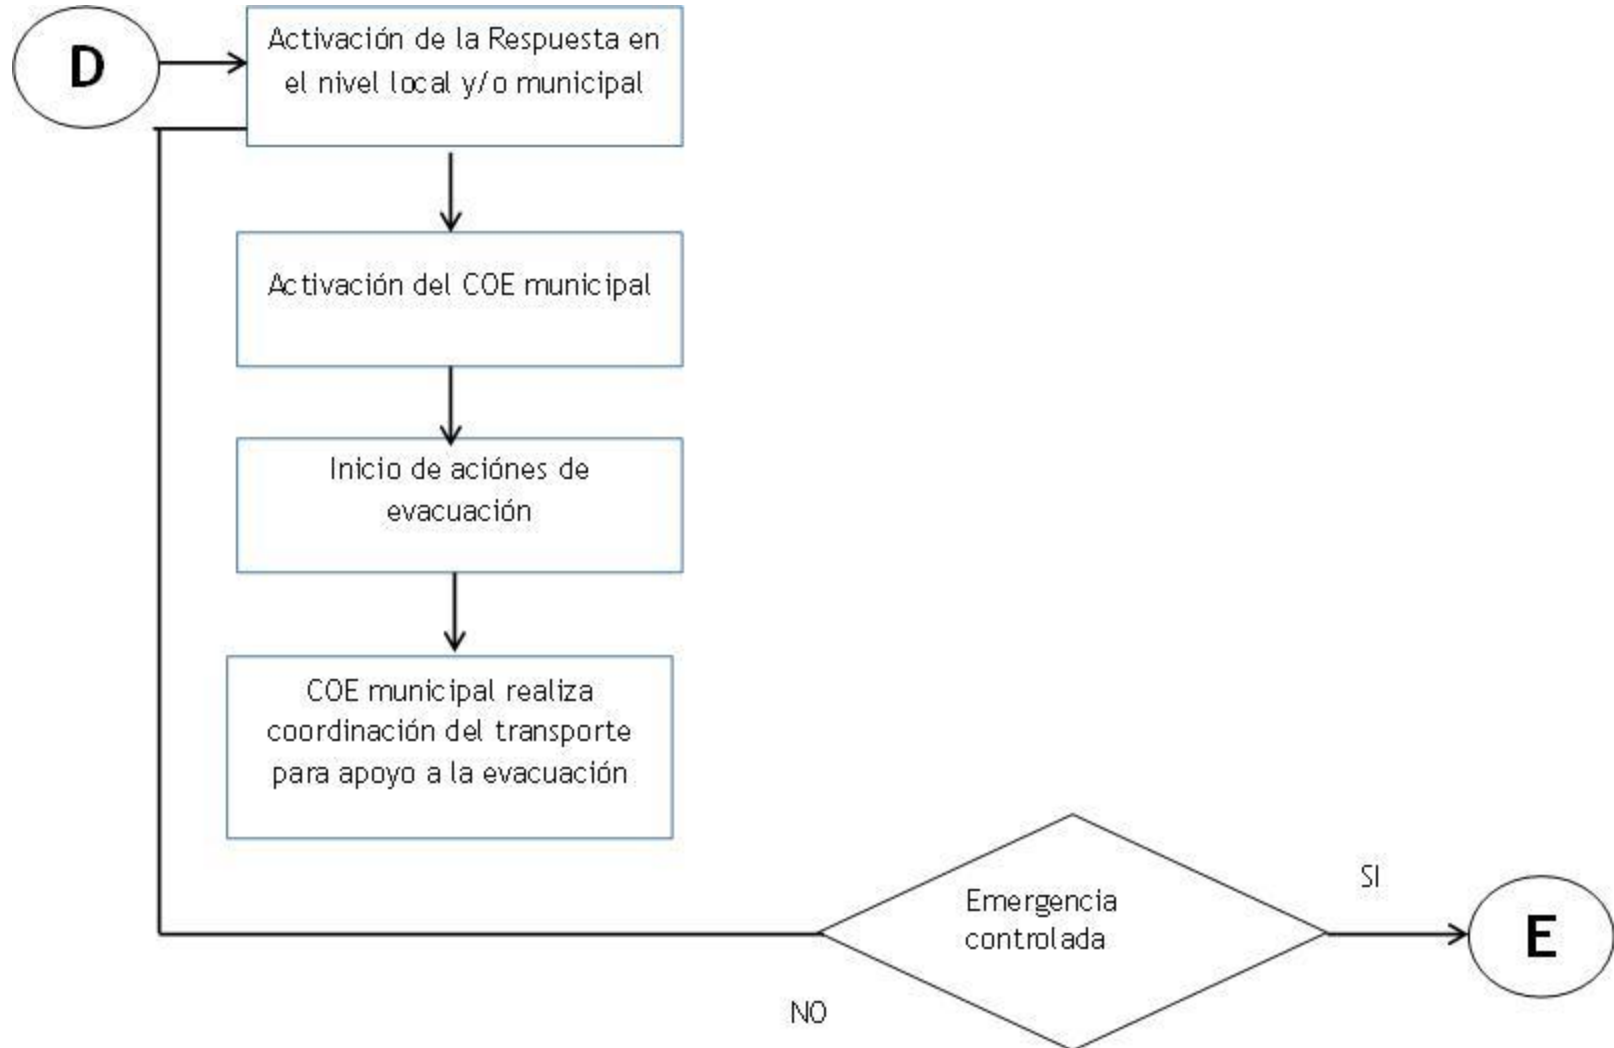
D

Activación de la Respuesta en el nivel local y/o municipal

Activación del COE municipal

Inicio de aciónes de evacuación

COE municipal realiza coordinación del transporte para apoyo a la evacuación

Emergencia controlada

SI

NO

E